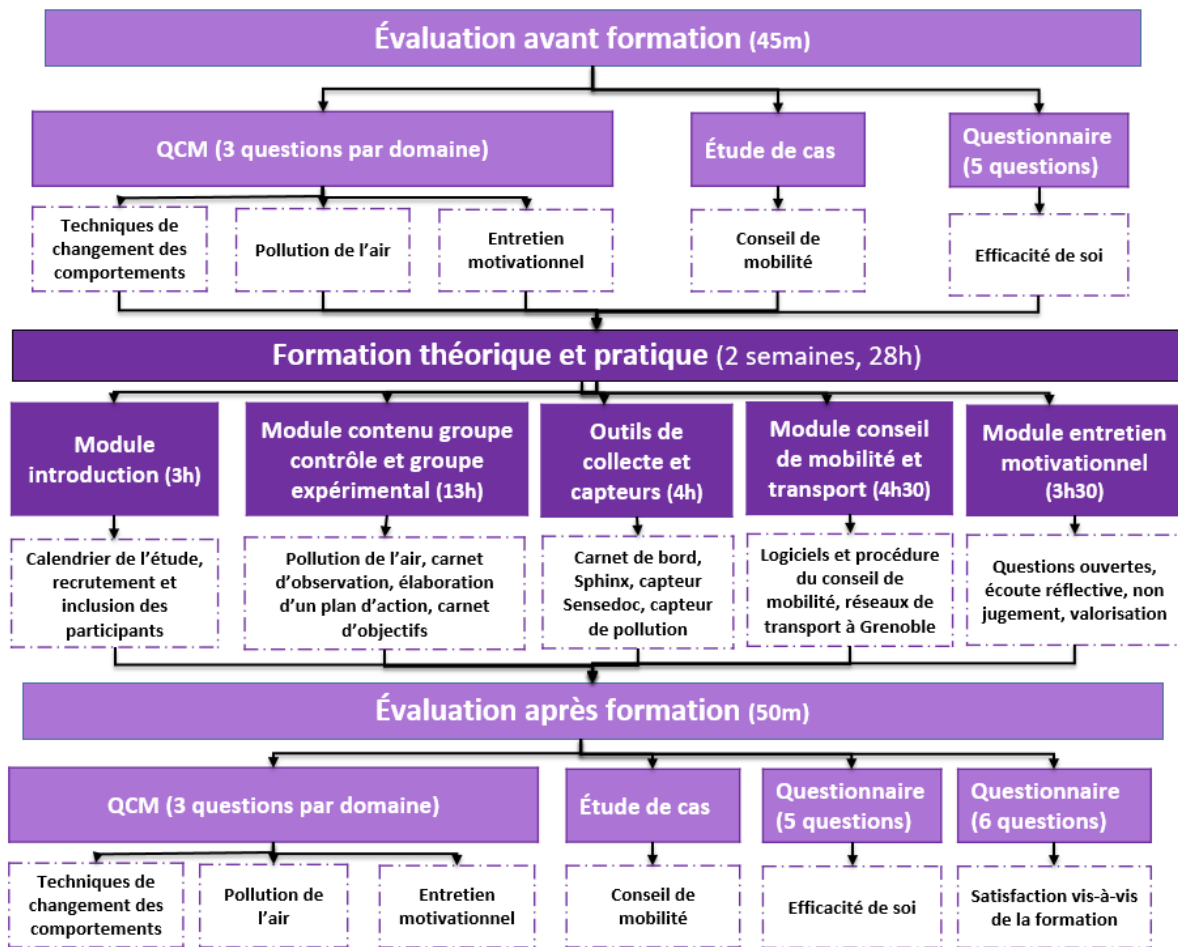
Évaluation avant formation (45m)

QCM (3 questions par domaine)

Étude de cas

Questionnaire (5 questions)

Techniques de changement des comportements

Pollution de l'air

Entretien motivationnel

Conseil de mobilité

Efficacité de soi

Formation théorique et pratique (2 semaines, 28h)

Module introduction (3h)

Module contenu groupe contrôle et groupe expérimental (13h)

Outils de collecte et capteurs (4h)

Module conseil de mobilité et transport (4h30)

Module entretien motivationnel (3h30)

Calendrier de l'étude, recrutement et inclusion des participants

Pollution de l'air, carnet d'observation, élaboration d'un plan d'action, carnet d'objectifs

Carnet de bord, Sphinx, capteur Sensedoc, capteur de pollution

Logiciels et procédure du conseil de mobilité, réseaux de transport à Grenoble

Questions ouvertes, écoute réflective, non jugement, valorisation

Évaluation après formation (50m)

QCM (3 questions par domaine)

Étude de cas

Questionnaire (5 questions)

Questionnaire (6 questions)

Techniques de changement des comportements

Pollution de l'air

Entretien motivationnel

Conseil de mobilité

Efficacité de soi

Satisfaction vis-à-vis de la formation